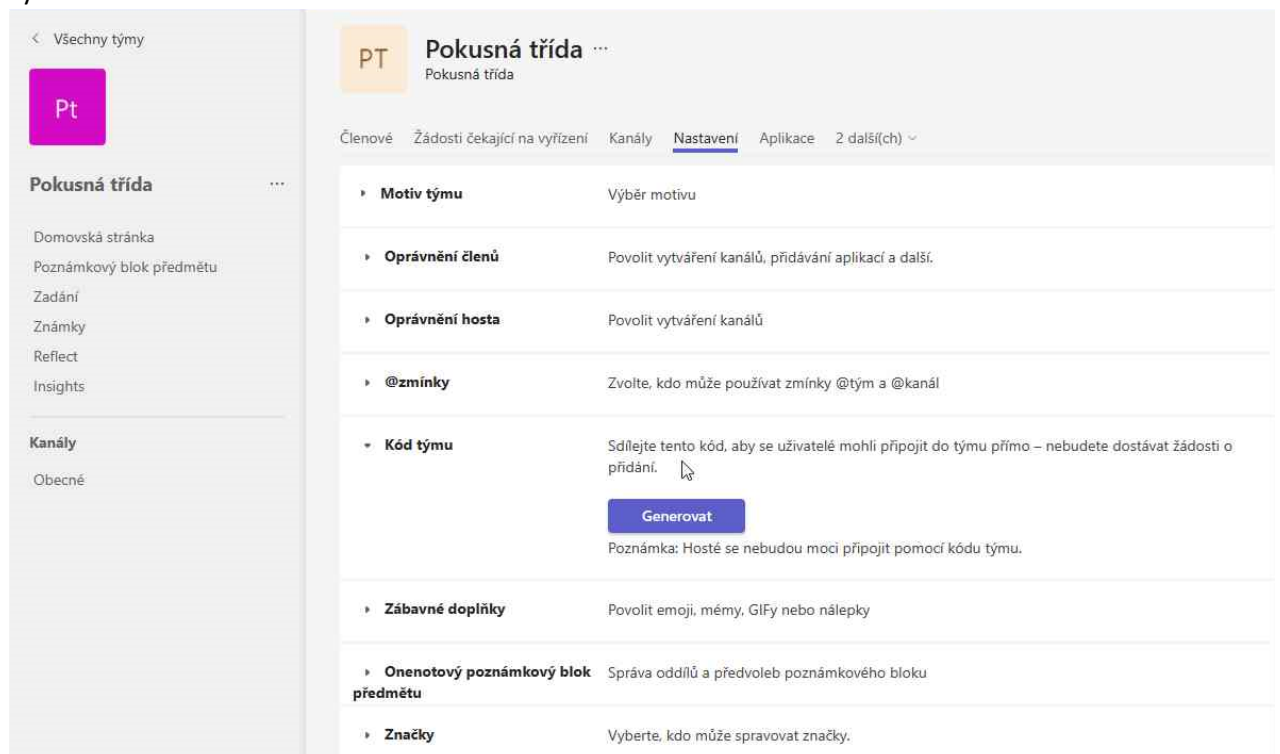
< Všechny týmy

Pt

Pokusná třída ···

Domovská stránka
Poznámkový blok předmětu
Zadání
Známky
Reflect
Insights

Kanály

Obecné

PT

Pokusná třída ···
Pokusná třída

Členové Žádosti čekající na vyřízení Kanály Nastavení Aplikace 2 další(ch)

| | |
|---|---|
| Motiv týmu | Výběr motivu |
| Oprávnění členů | Povolit vytváření kanálů, přidávání aplikací a další. |
| Oprávnění hosta | Povolit vytváření kanálů |
| @zmínky | Zvolte, kdo může používat zmínky @tým a @kanál |
| Kód týmu | Sdílejte tento kód, aby se uživatelé mohli připojit do týmu přímo – nebudete dostávat žádosti o přidání. Generovat Poznámka: Hosté se nebudou moci připojit pomocí kódu týmu. |
| Zábavné doplňky | Povolit emoji, mémy, GIFy nebo nálepky |
| Onenotový poznámkový blok předmětu | Správa oddílů a předvoleb poznámkového bloku |
| Značky | Vyberte, kdo může spravovat značky. |